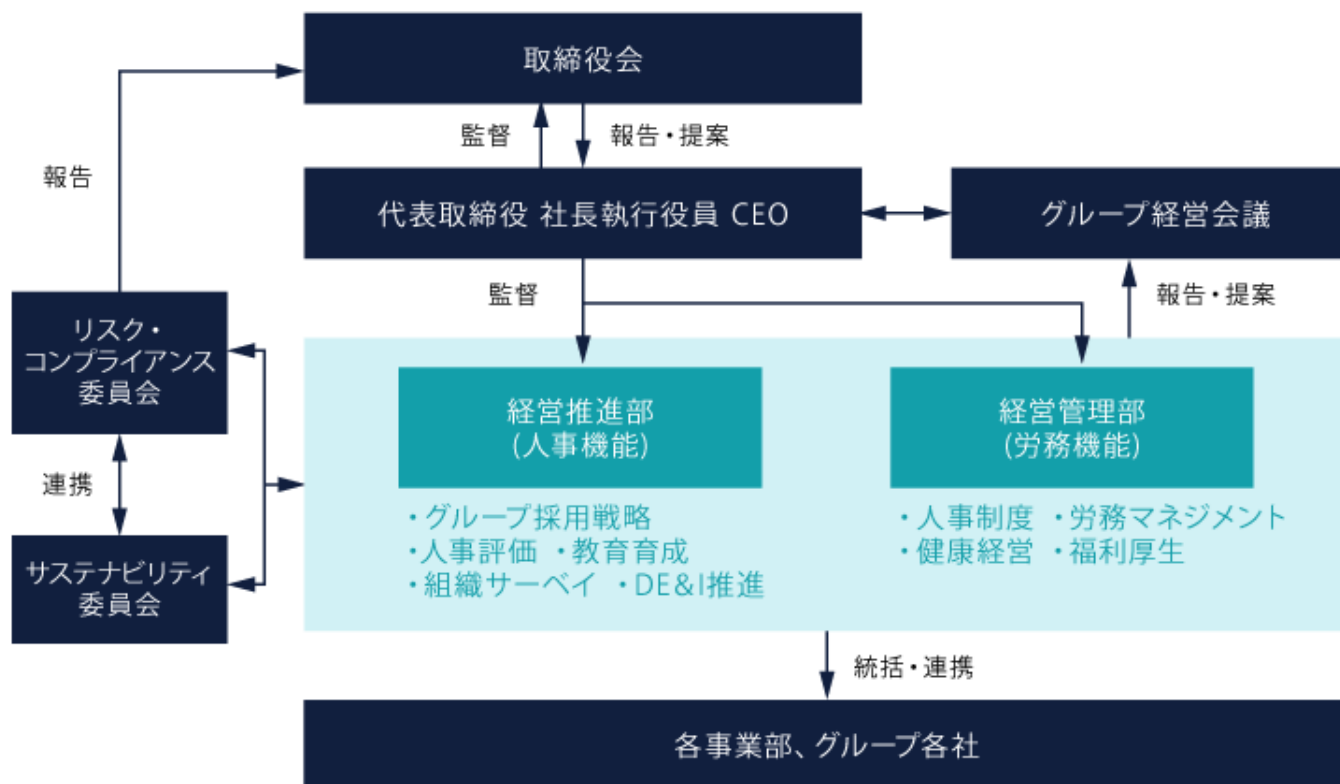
取締役会

報告

監督

報告・提案

代表取締役 社長執行役員 CEO

グループ経営会議

監督

報告・提案

リスク・コンプライアンス委員会

連携

サステナビリティ委員会

経営推進部
(人事機能)

・グループ採用戦略
・人事評価 ・教育育成
・組織サーベイ ・DE&I推進

経営管理部
(労務機能)

・人事制度 ・労務マネジメント
・健康経営 ・福利厚生

統括・連携

各事業部、グループ各社